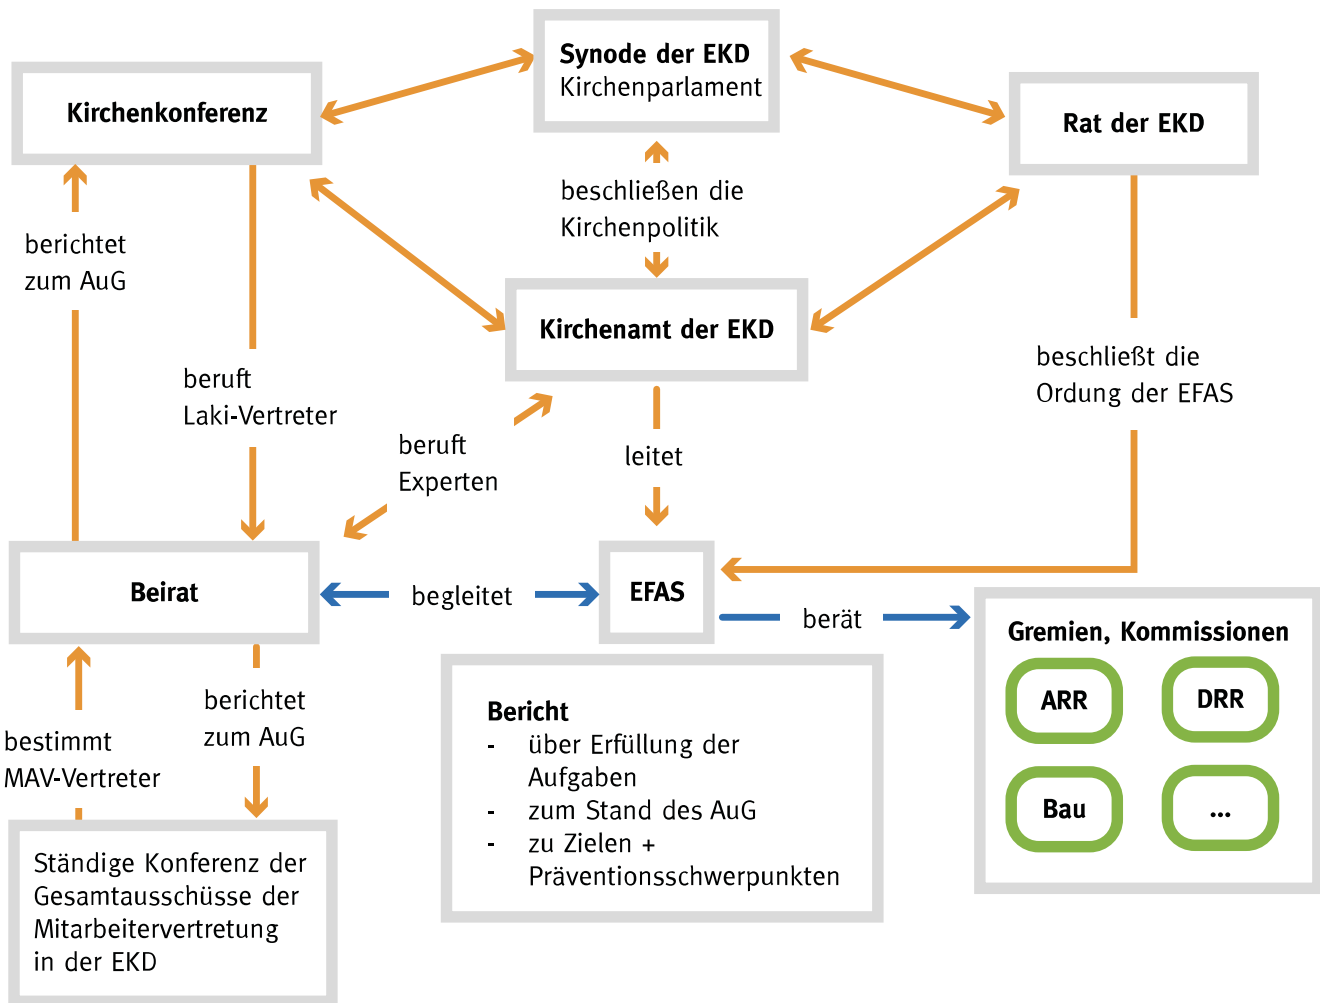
Synode der EKD
Kirchenparlament

Kirchenkonferenz

Rat der EKD

beschließen die Kirchenpolitik

berichtet zum AuG

beruft Laki-Vertreter

Kirchenamt der EKD

beschließt die Ordung der EFAS

beruft Experten

leitet

Beirat

begleitet

EFAS

berät

Gremien, Kommissionen

ARR

DRR

Bau

...

bestimmt MAV-Vertreter

berichtet zum AuG

Bericht
- über Erfüllung der Aufgaben
- zum Stand des AuG
- zu Zielen + Präventionsschwerpunkten

Ständige Konferenz der Gesamtausschüsse der Mitarbeitervertretung in der EKD